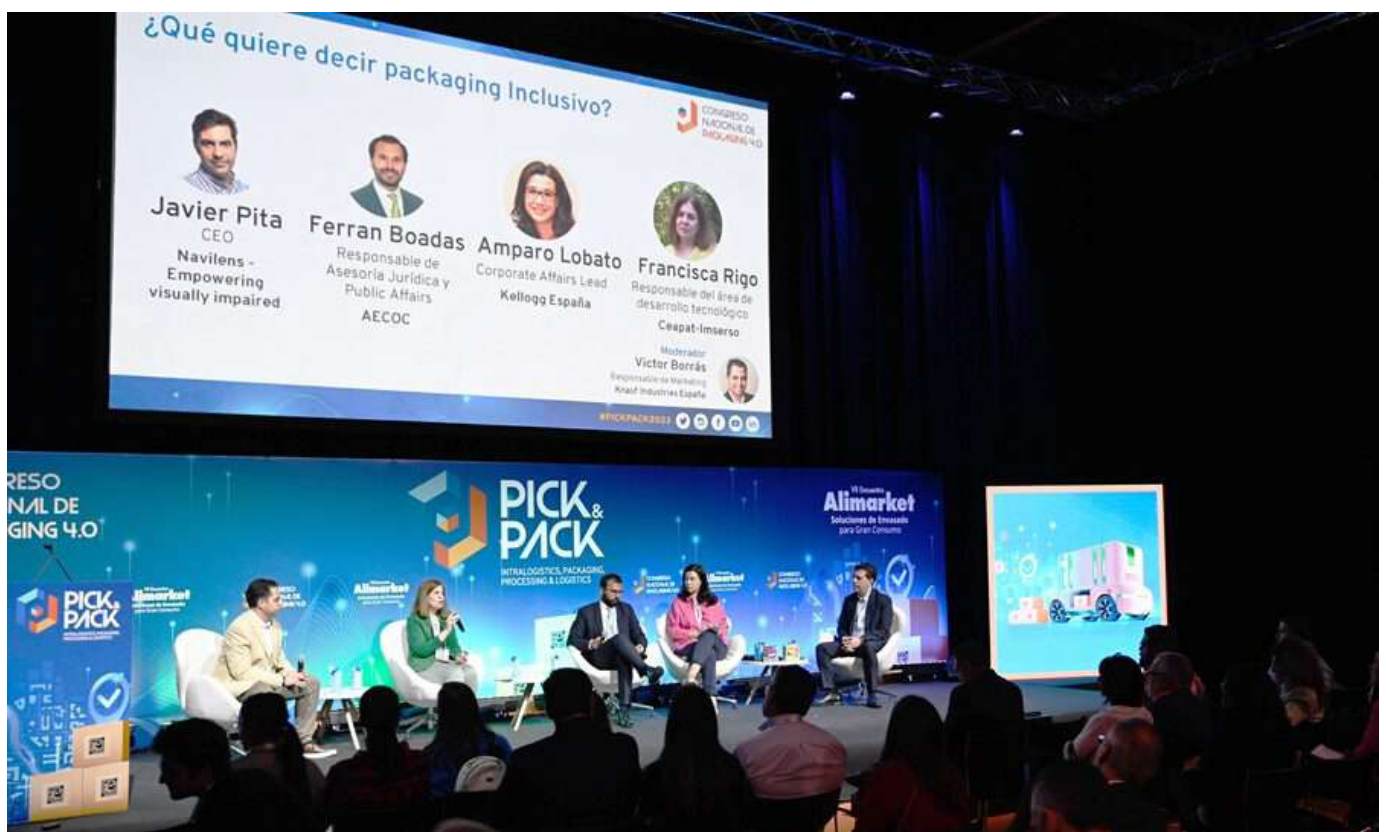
¿Qué quiere decir packaging Inclusivo?

CONGRESO NACIONAL DE PACKAGING 4.0

Javier Pita
CEO
Navilens - Empowering visually impaired

Ferran Boadas
Responsable de Asesoría Jurídica y Public Affairs
AECOC

Amparo Lobato
Corporate Affairs Lead
Kellogg España

Francisca Rigo
Responsable del área de desarrollo tecnológico
Ceapat-Imserso

Moderador
Víctor Borrás
Responsable de Marketing
Knauf Industries España

#PICKPACK2023

RESO
NAL DE
GING 4.0

PICK & PACK
INTRALOGISTICS, PACKAGING PROCESSING & LOGISTICS

VII Encuentro
Alimarket
Soluciones de Envasado para Gran Consumo

PICK & PACK
INTRALOGISTICS, PACKAGING PROCESSING & LOGISTICS

Alimarket

Alimarket

CONGRESO NACIONAL DE PACKAGING 4.0

Alimarket

CONGRESO NACIONAL DE PACKAGING 4.0

CONGRESO NACIONAL DE PACKAGING 4.0